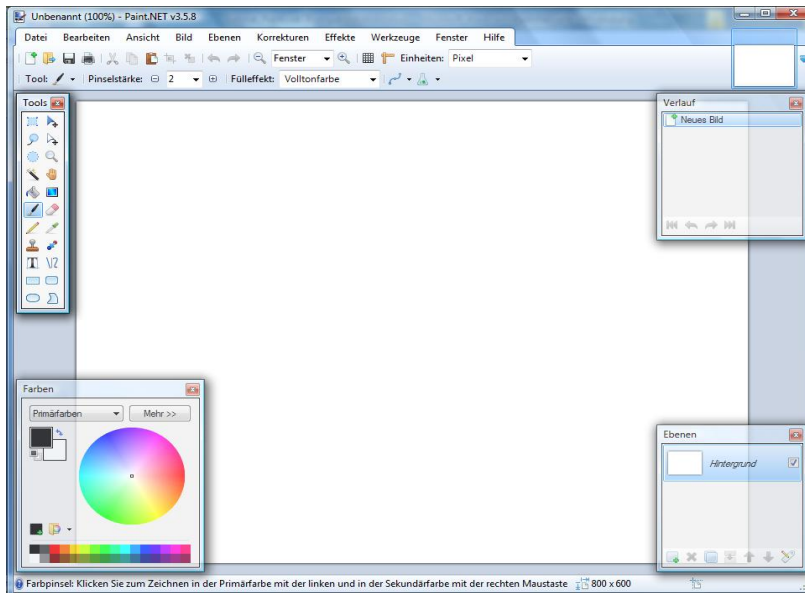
Unbenannt (100%) - Paint.NET v3.5.8

Datei Bearbeiten Ansicht Bild Ebenen Korrekturen Effekte Werkzeuge Fenster Hilfe

Fenster Einheiten: Pixel

Tool: Pinselstärke: 2 Fülleffekt: Volltonfarbe

Tools

Verlauf

Neues Bild

Farben

Primärfarben

Mehr >>

Ebenen

Hintergrund

Farbpinsel: Klicken Sie zum Zeichnen in der Primärfarbe mit der linken und in der Sekundärfarbe mit der rechten Maustaste 800 x 600